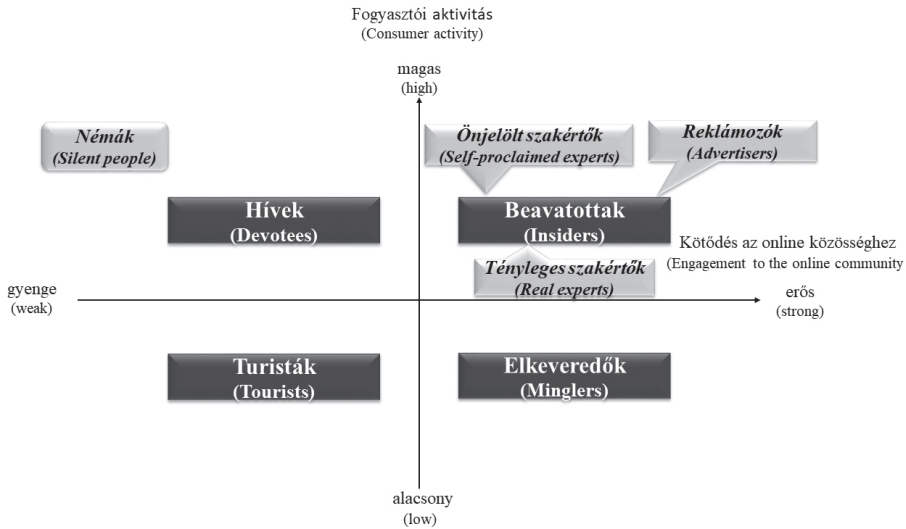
Fogyasztói aktivitás
(Consumer activity)

magas
(high)

Némák
(Silent people)

Önjelölt szakértők
(Self-proclaimed experts)

Reklámozók
(Advertisers)

Hívek
(Devotees)

Beavatottak
(Insiders)

Kötődés az online közösséghez
(Engagement to the online community

Tényleges szakértők
(Real experts)

gyenge
(weak)

erős
(strong)

Turisták
(Tourists)

Elkeveredők
(Minglers)

alacsony
(low)